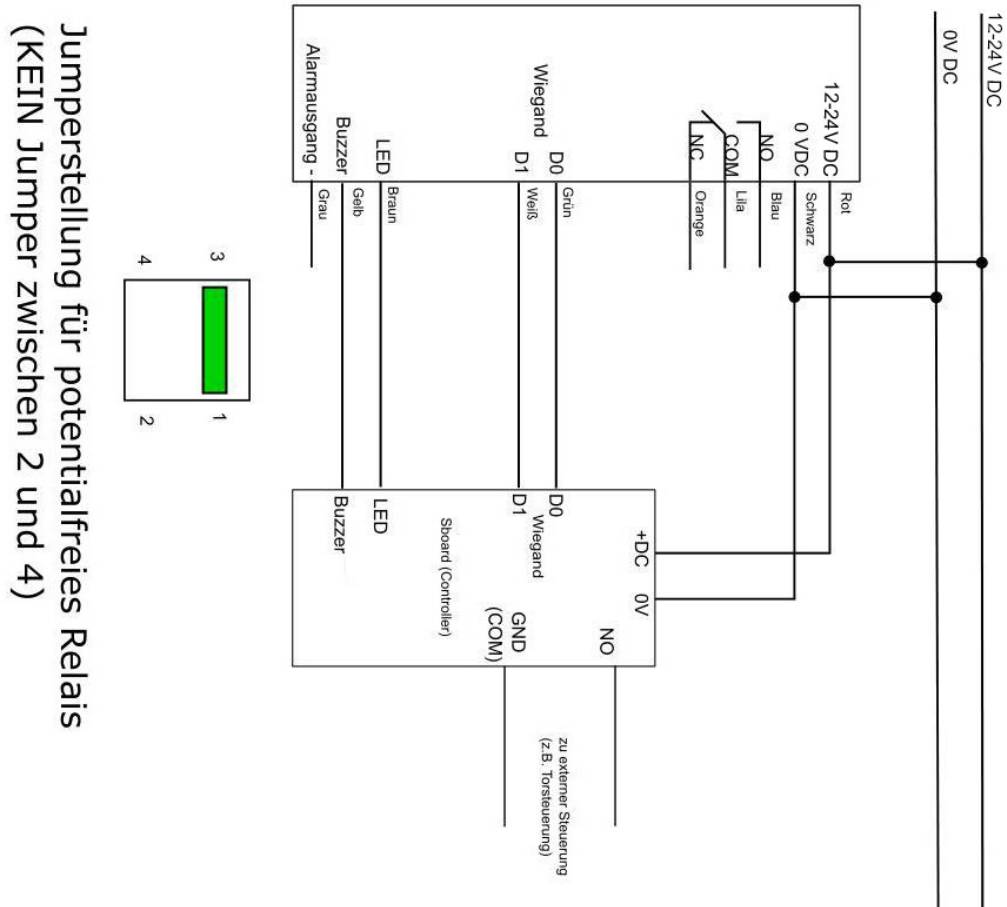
12-24V DC
0V DC

12-24V DC
0 VDC
NO
COM
NC
Wiegand
D0
D1
LED
Buzzer
Alarmausgang -

Rot
Schwarz
Blau
Lila
Orange
Grün
Weiß
Braun
Gelb
Grau

+DC
0V
NO
Wiegand
D0
D1
Sboard (Controller)
GND
(COM)
LED
Buzzer

zu externer Steuerung
(z.B. Torsteuerung)

3
1
4
2

Jumperstellung für potentialfreies Relais
(KEIN Jumper zwischen 2 und 4)